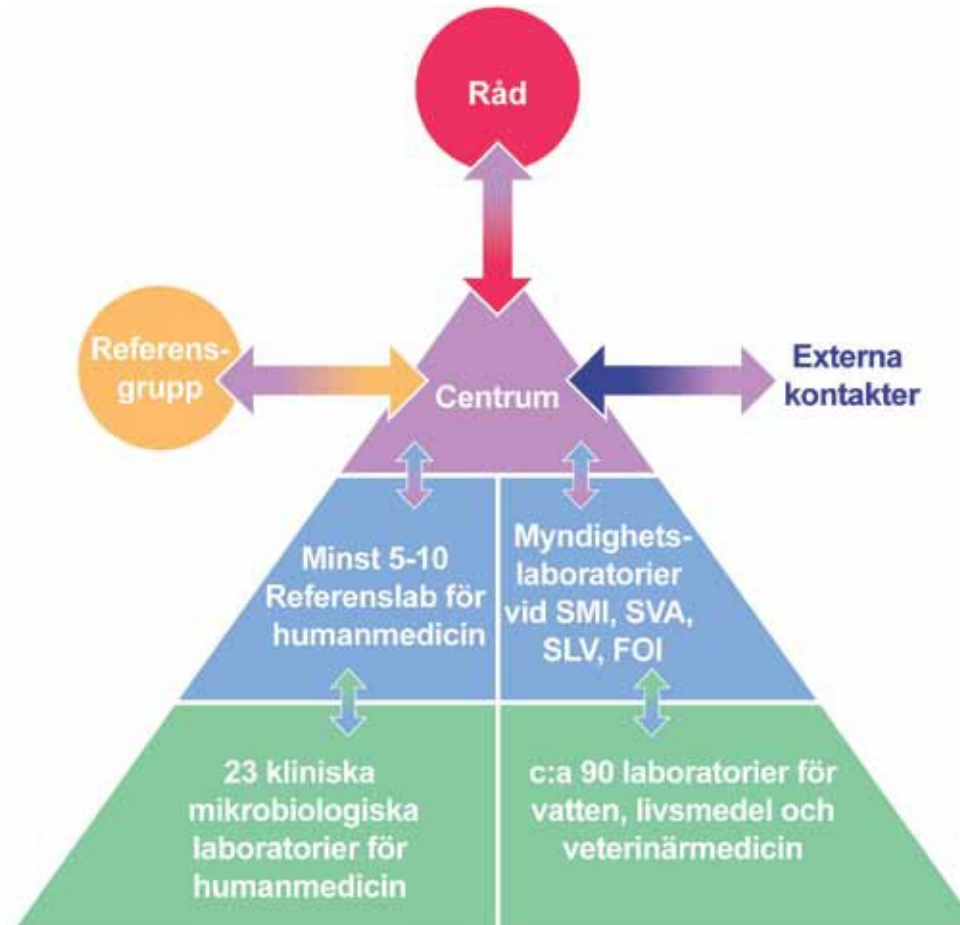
Råd

Referensgrupp

Centrum

Externa kontakter

Minst 5-10 Referenslab för humanmedicin

Myndighetslaboratorier vid SMI, SVA, SLV, FOI

23 kliniska mikrobiologiska laboratorier för humanmedicin

c:a 90 laboratorier för vatten, livsmedel och veterinärmedicin